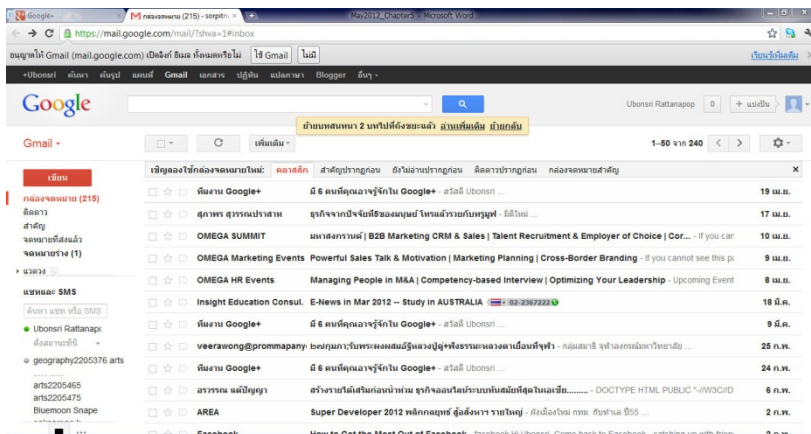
Google+ | กล่องจดหมาย (215) - sorpitn... | May2012_Chapter4 - Microsoft Word

https://mail.google.com/mail/?shva=1#inbox

อนุญาตให้ Gmail (mail.google.com) เปิดลิงก์ อีเมล ทั้งหมดหรือไม่ ใช้ Gmail ไม่ใช่ เรียนรู้เพิ่มเติม

+Ubonsri ค้นหา ค้นรูป แผนที่ Gmail เอกสาร ปฏิทิน แปลภาษา Blogger อื่นๆ

Google

Ubonsri Rattanapop 0 + แบ่งปัน

ย้ายบทสนทนา 2 บทไปที่ถังขยะแล้ว อ่านเพิ่มเติม ยกเลิก

Gmail

เพิ่มเติม

1–50 จาก 240

เขียน

กล่องจดหมาย (215)
ติดดาว
สำคัญ
จดหมายที่ส่งแล้ว
จดหมายร่าง (1)
แวดวง

แชทและ SMS
ค้นหา แชท หรือ SMS
Ubonsri Rattanapo
ตั้งสถานะที่นี่
geography2205376 arts
arts2205465
arts2205475
Bluemoon Snape

เชิญลองใช้กล่องจดหมายใหม่: คลาสสิก สำคัญปรากฏก่อน ยังไม่อ่านปรากฏก่อน ติดดาวปรากฏก่อน กล่องจดหมายสำคัญ

| | | |
|---|---|---|
| ทีมงาน Google+ | มี 6 คนที่คุณอาจรู้จักใน Google+ - สวัสดี Ubonsri ... | 19 เม.ย. |
| สุภาพร สุวรรณปราสาท | ธุรกิจจากปัจจัยที่ขอมนุษย์ ไทรนด์รวยกับหุ้นพุท - ยินดีใหม่ ... | 17 เม.ย. |
| OMEGA SUMMIT | มหาสงกรานต์ | B2B Marketing CRM & Sales | Talent Recruitment & Employer of Choice | Cor... - If you can | 10 เม.ย. |
| OMEGA Marketing Events | Powerful Sales Talk & Motivation | Marketing Planning | Cross-Border Branding - If you cannot see this p | 9 เม.ย. |
| OMEGA HR Events | Managing People in M&A | Competency-based Interview | Optimizing Your Leadership - Upcoming Event | 8 เม.ย. |
| Insight Education Consul. | E-News in Mar 2012 -- Study in AUSTRALIA 02-2367222 | 18 มี.ค. |
| ทีมงาน Google+ | มี 6 คนที่คุณอาจรู้จักใน Google+ - สวัสดี Ubonsri ... | 9 มี.ค. |
| veerawong@prommapany | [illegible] | 25 ก.พ. |
| ทีมงาน Google+ | มี 6 คนที่คุณอาจรู้จักใน Google+ - สวัสดี Ubonsri ... | 24 ก.พ. |
| อรวรรณ แต่ปัญญา | สร้างรายได้เสริมก่อนน้ำท่วม ธุรกิจออนไลน์ระบบทันสมัยที่สุดในเอเชีย......... - DOCTYPE HTML PUBLIC "-//W3C//D | 6 ก.พ. |
| AREA | Super Developer 2012 พลิกกลยุทธ์ สู่ส่งการ รายใหญ่ - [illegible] | 2 ก.พ. |
| Facebook | How to Get the Most Out of Facebook - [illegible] | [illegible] |